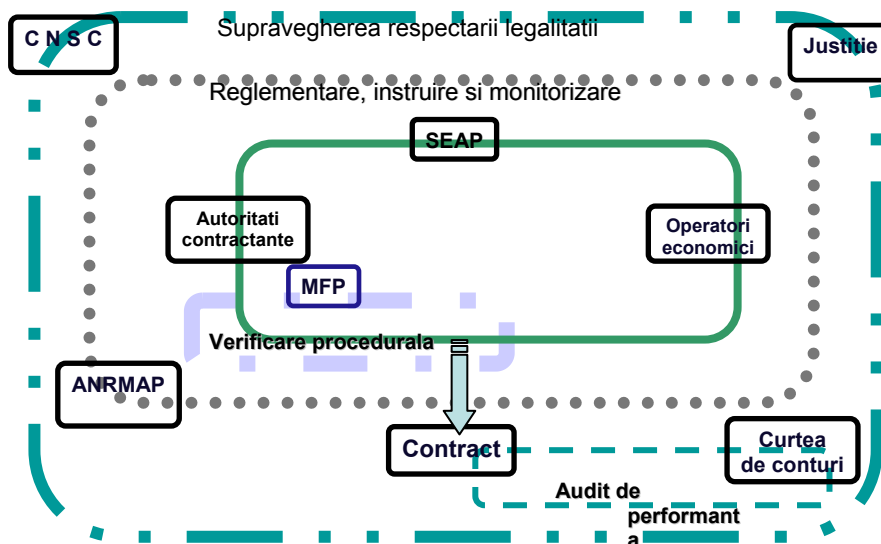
C N S C

Supravegherea respectarii legalitatii

Justitie

Reglementare, instruire si monitorizare

SEAP

Autoritati contractante

Operatori economici

MFP

Verificare procedurala

ANRMAP

Contract

Curtea de conturi

Audit de performant a